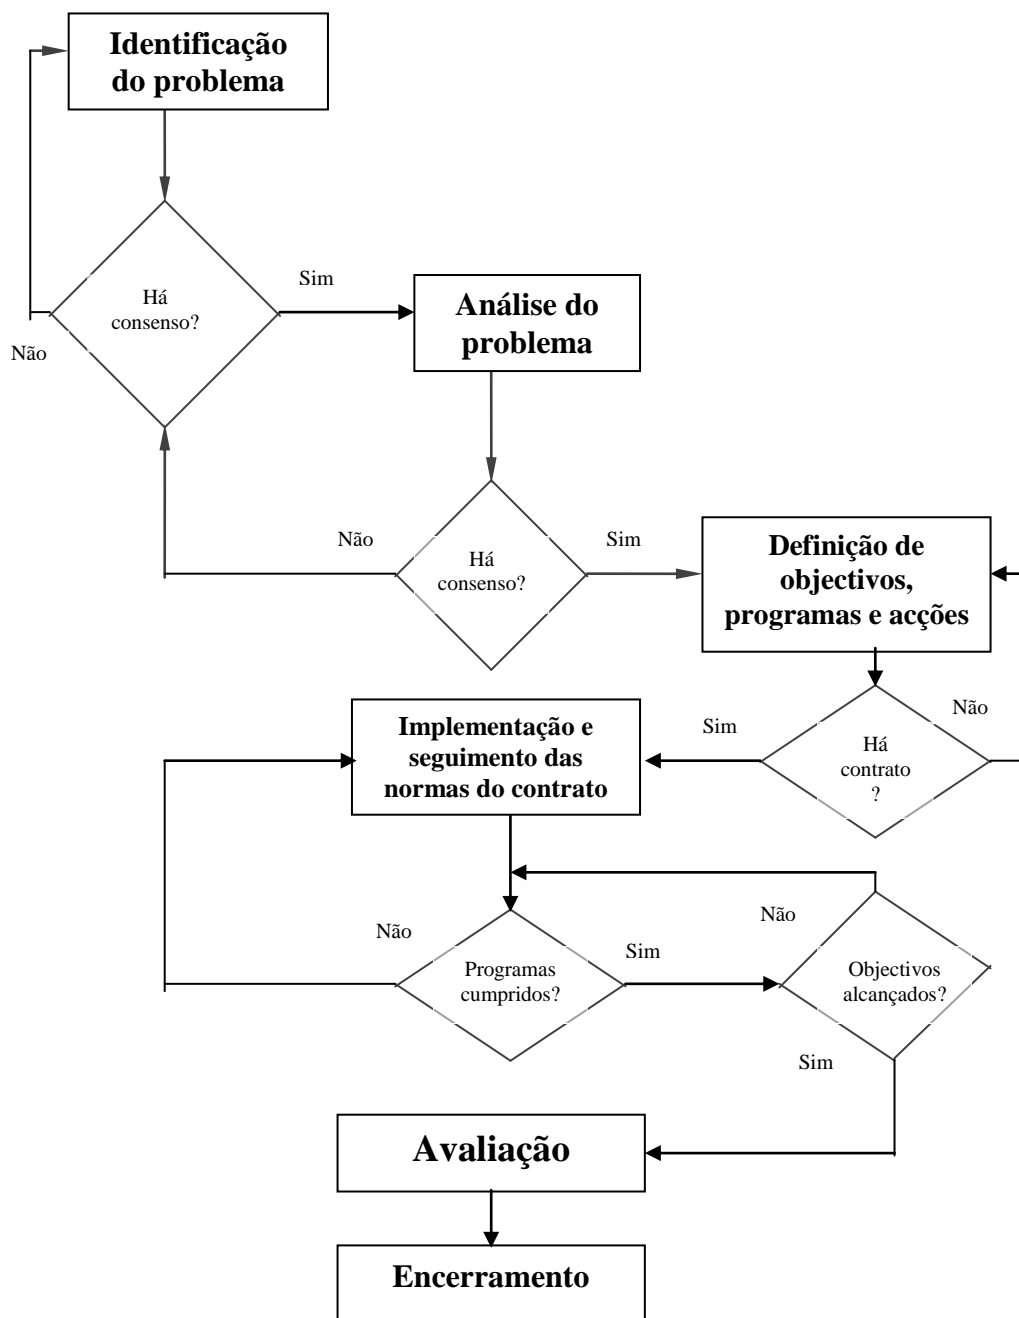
Identificação do problema

Há consenso?

Não

Sim

Análise do problema

Não

Há consenso?

Sim

Definição de objectivos, programas e acções

Não

Sim

Há contrato ?

Implementação e seguimento das normas do contrato

Não

Não

Programas cumpridos?

Sim

Objectivos alcançados?

Sim

Avaliação

Encerramento